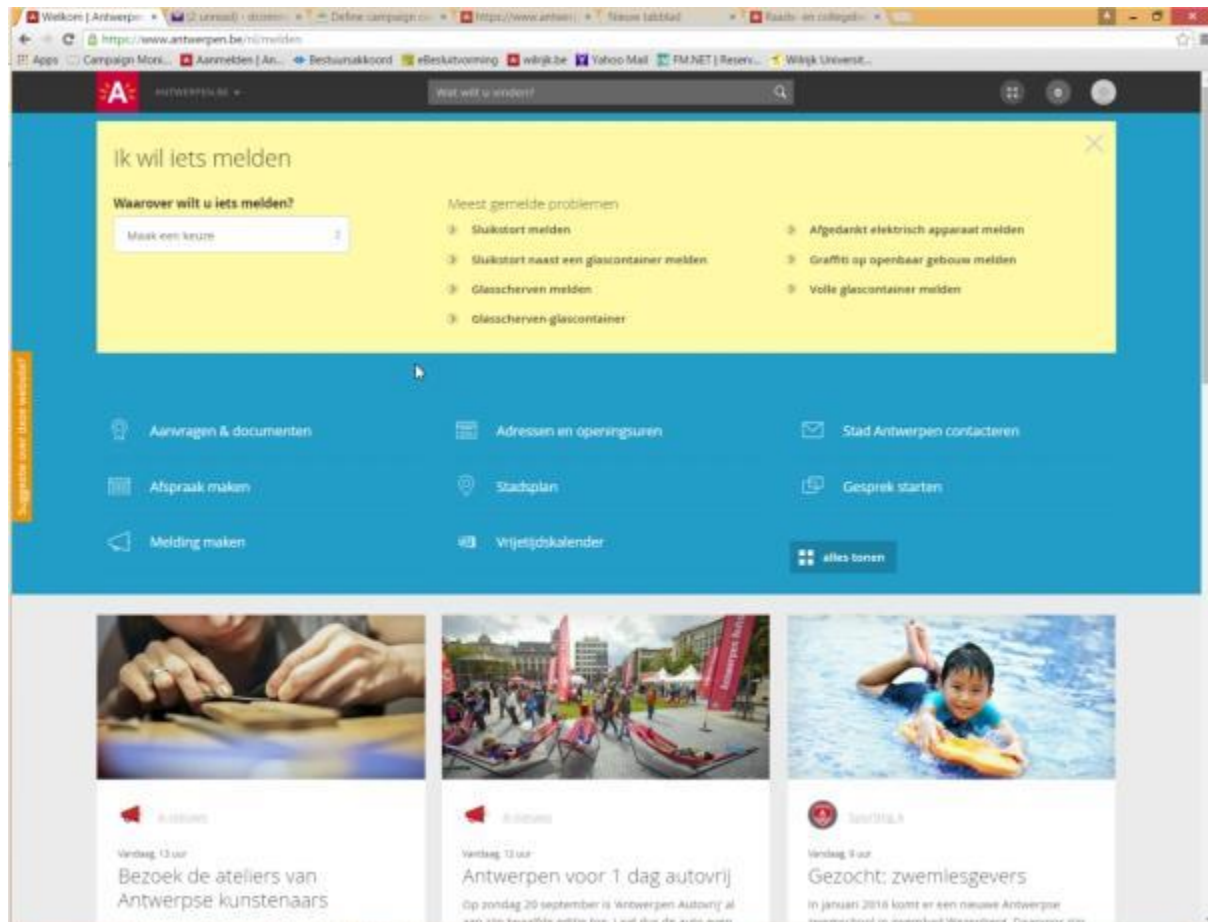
Welkom | Antwerpen ×
(2 unread) - dconin ×
Define campaign co ×
https://www.antwer ×
Nieuw tabblad ×
Raads- en collegebe ×

https://www.antwerpen.be/nl/melden

Apps Campaign Moni... Aanmelden | An... Bestuursakkoord eBesluitvorming wilrijk.be Yahoo Mail FM.NET | Reserv... Wilrijk Universit...

A ANTWERPEN.BE

Wat wilt u vinden?

Ik wil iets melden

Waarover wilt u iets melden?

Maak een keuze

Meest gemelde problemen

Sluikstort melden
Sluikstort naast een glascontainer melden
Glasscherven melden
Glasscherven glascontainer

Afgedankt elektrisch apparaat melden
Graffiti op openbaar gebouw melden
Volle glascontainer melden

Suggestie over deze website

Aanvragen & documenten
Adressen en openingsuren
Stad Antwerpen contacteren
Afspraak maken
Stadsplan
Gesprek starten
Melding maken
Vrijetijdskalender
alles tonen

A-nieuws
Vandaag 13 uur
Bezoek de ateliers van Antwerpse kunstenaars

A-nieuws
Vandaag 12 uur
Antwerpen voor 1 dag autovrij
Op zondag 20 september is 'Antwerpen Autovrij' al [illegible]

Sporting A
Vandaag 9 uur
Gezocht: zwemlesgevers
In januari 2016 komt er een nieuwe Antwerpse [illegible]